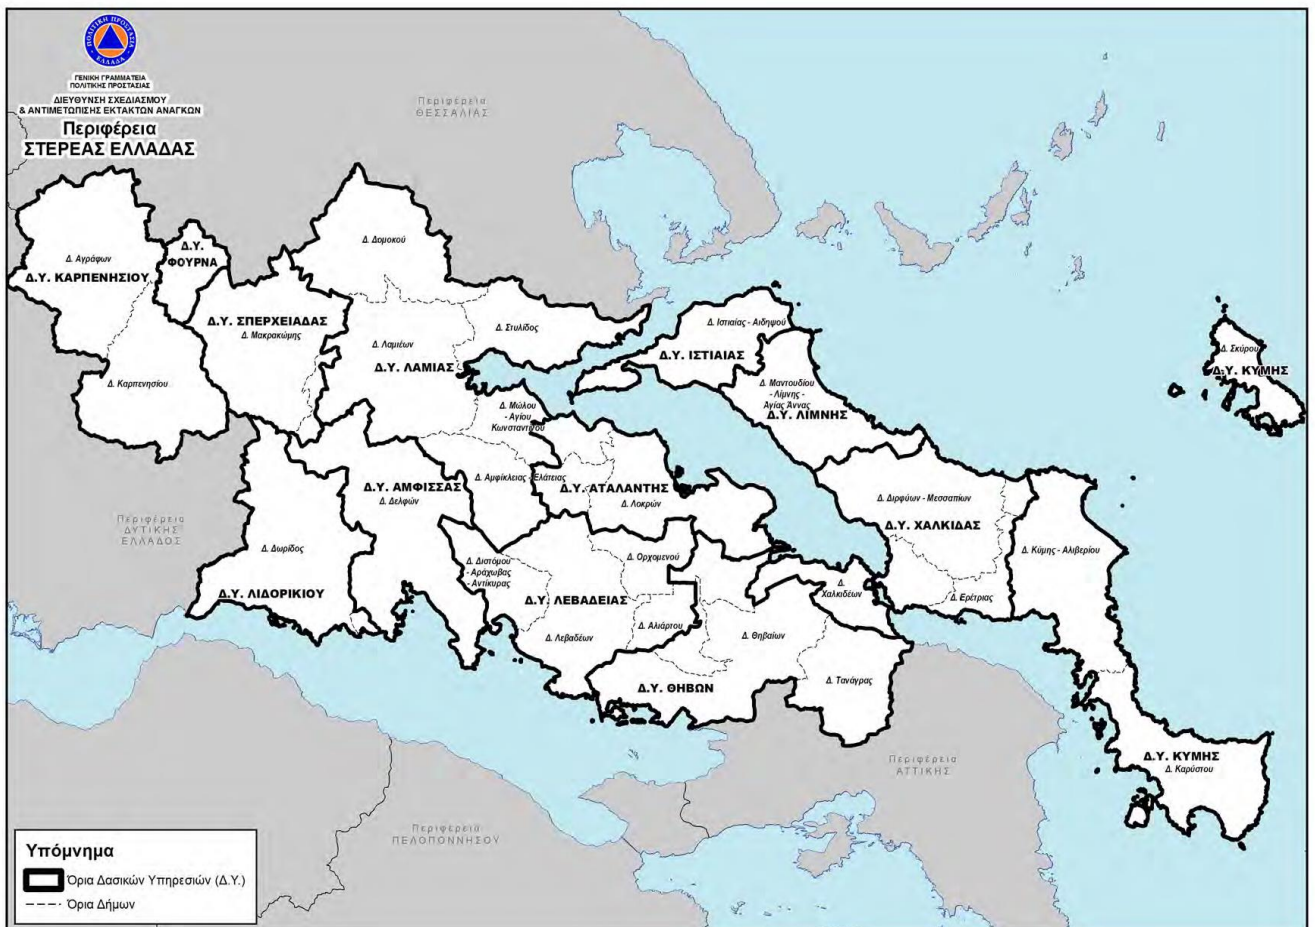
ΠΟΛΙΤΙΚΗ ΠΡΟΣΤΑΣΙΑ
ΕΛΛΑΔΑ

ΓΕΝΙΚΗ ΓΡΑΜΜΑΤΕΙΑ
ΠΟΛΙΤΙΚΗΣ ΠΡΟΣΤΑΣΙΑΣ
ΔΙΕΥΘΥΝΣΗ ΣΧΕΔΙΑΣΜΟΥ
& ΑΝΤΙΜΕΤΩΠΙΣΗΣ ΕΚΤΑΚΤΩΝ ΑΝΑΓΚΩΝ

Περιφέρεια
ΣΤΕΡΕΑΣ ΕΛΛΑΔΑΣ

Περιφέρεια
ΘΕΣΣΑΛΙΑΣ

Δ. Αγράφων
Δ.Υ. ΚΑΡΠΕΝΗΣΙΟΥ
Δ. Καρπενησίου
Δ.Υ. ΦΟΥΡΝΑ
Δ.Υ. ΣΠΕΡΧΕΙΑΔΑΣ
Δ. Μακρακώμης
Δ. Δομοκού
Δ. Λαμιέων
Δ.Υ. ΛΑΜΙΑΣ
Δ. Στυλίδος
Δ. Μώλου - Αγίου Κωνσταντίνου
Δ. Ιστιαίας - Αιδηψού
Δ.Υ. ΙΣΤΙΑΙΑΣ
Δ. Μαντουδίου - Λίμνης - Αγίας Άννας
Δ.Υ. ΛΙΜΝΗΣ
Δ. Σκύρου
Δ.Υ. ΚΥΜΗΣ

Περιφέρεια
ΔΥΤΙΚΗΣ
ΕΛΛΑΔΟΣ

Δ.Υ. ΑΜΦΙΣΣΑΣ
Δ. Δελφών
Δ. Δωρίδος
Δ.Υ. ΛΙΔΟΡΙΚΙΟΥ
Δ. Αμφίκλειας - Ελάτειας
Δ.Υ. ΑΤΑΛΑΝΤΗΣ
Δ. Λοκρών
Δ. Διστόμου - Αράχωβας - Αντίκυρας
Δ. Ορχομενού
Δ.Υ. ΛΕΒΑΔΕΙΑΣ
Δ. Λεβαδέων
Δ. Αλιάρτου
Δ. Θηβαίων
Δ.Υ. ΘΗΒΩΝ
Δ. Τανάγρας
Δ. Χαλκιδέων
Δ. Διρφύων - Μεσσαπίων
Δ.Υ. ΧΑΛΚΙΔΑΣ
Δ. Ερέτριας
Δ. Κύμης - Αλιβερίου
Δ.Υ. ΚΥΜΗΣ
Δ. Καρύστου

Περιφέρεια
ΑΤΤΙΚΗΣ

Περιφέρεια
ΠΕΛΟΠΟΝΝΗΣΟΥ

Υπόμνημα
Όρια Δασικών Υπηρεσιών (Δ.Υ.)
Όρια Δήμων